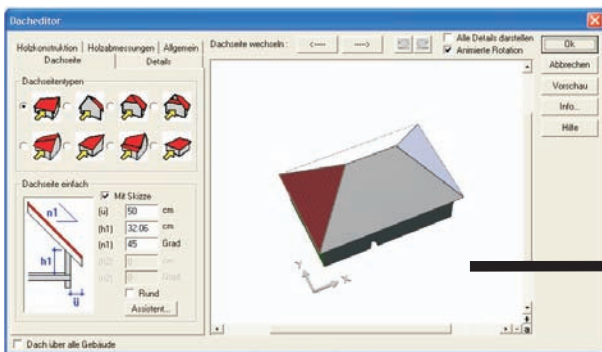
Dacheditor

Holzkonstruktion | Holzabmessungen | Allgemein
Dachseite | Details

Dachseitentypen

Dachseite einfach
Mit Skizze
(ü) 50 cm
(h1) 32.06 cm
(n1) 45 Grad
(h2) 0 cm
(n2) 0 Grad
Rund
Assistent...

n1
h1
ü

Dachseite wechseln : <---- ---->
Alle Details darstellen
Animierte Rotation

Ok
Abbrechen
Vorschau
Info...
Hilfe

Y
X

Dach über alle Gebäude